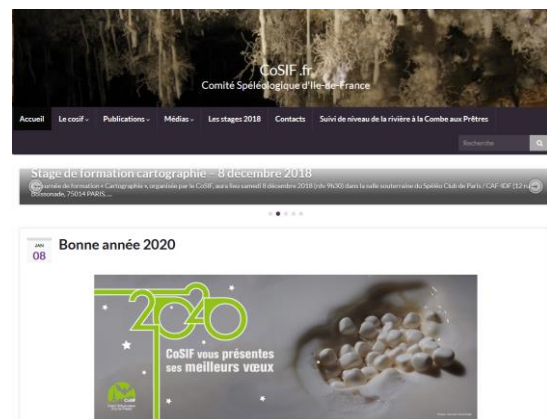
CoSIF.fr
Comité Spéléologique d'Ile-de-France

Accueil Le cosif Publications Médias Les stages 2018 Contacts Suivi de niveau de la rivière à la Combe aux Prêtres

Recherche

Stage de formation cartographie – 8 décembre 2018
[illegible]urnée de formation « Cartographie », organisée par le CoSIF, aura lieu samedi 8 décembre 2018 (rdv 9h30) dans la salle souterraine du Spéléo Club de Paris / CAF IDF (12 ru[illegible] Boissonade, 75014 PARIS. ...

JAN
08
Bonne année 2020

2020
CoSIF vous présentes ses meilleurs vœux